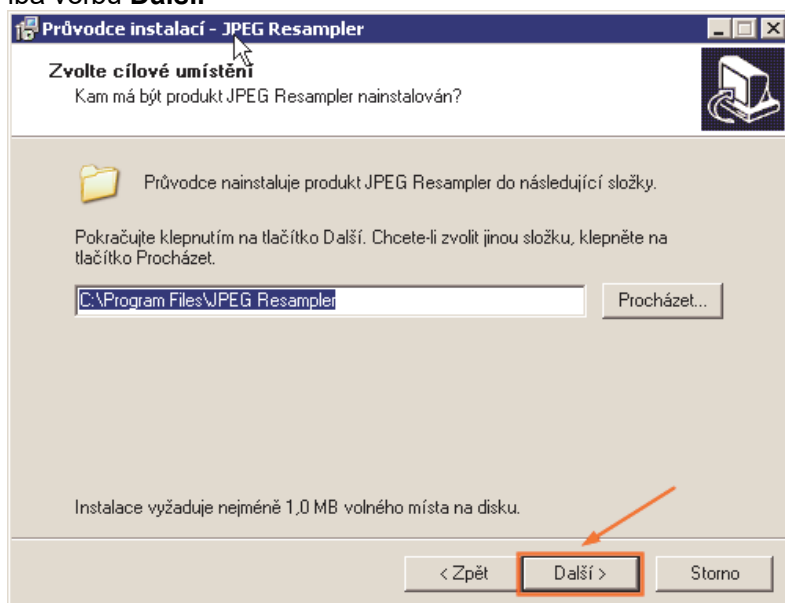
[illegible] volba **Další**

Průvodce instalací - JPEG Resampler

Zvolte cílové umístění
Kam má být produkt JPEG Resampler nainstalován?

Průvodce nainstaluje produkt JPEG Resampler do následující složky.

Pokračujte klepnutím na tlačítko Další. Chcete-li zvolit jinou složku, klepněte na tlačítko Procházet.

C:\Program Files\JPEG Resampler

Procházet...

Instalace vyžaduje nejméně 1,0 MB volného místa na disku.

< Zpět

Další >

Storno